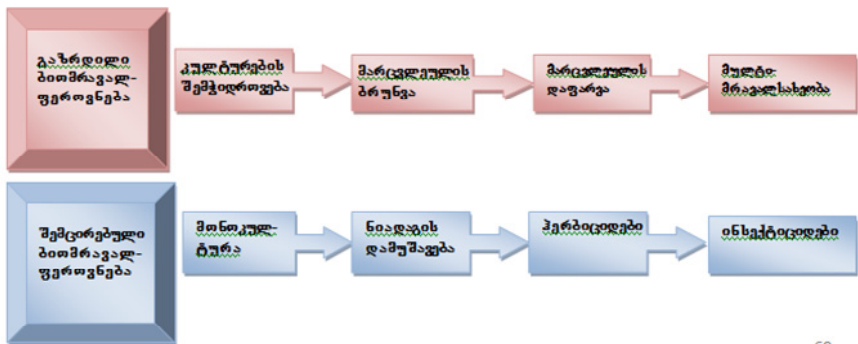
გაზრდილი ბიომრავალფეროვნება

კულტურების შემჭიდროება

მარცვლეულის ბრუნვა

მარცვლეულის დაფარვა

მულტიმრავალსახეობა

შემცირებული ბიომრავალფეროვნება

მონოკულტურა

ნიადაგის დამუშავება

ჰერბიციდები

ინსექტიციდები

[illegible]